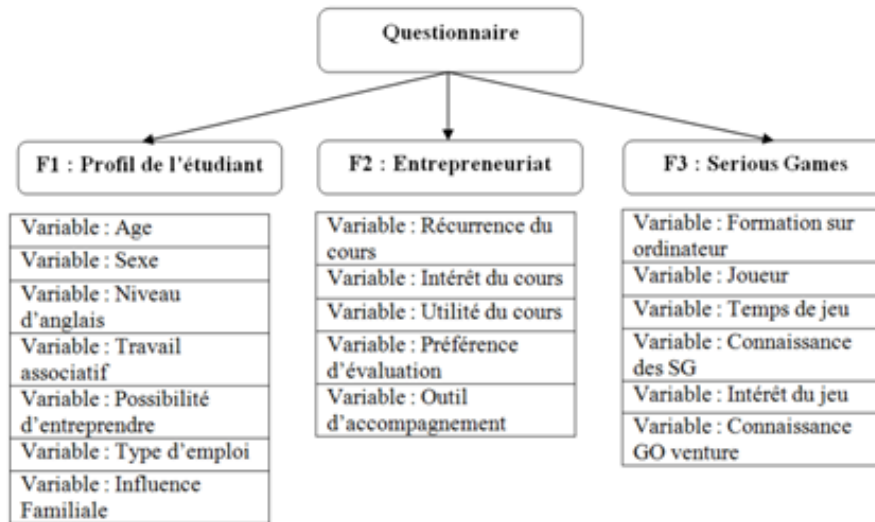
Questionnaire

F1 : Profil de l'étudiant

Variable : Age
Variable : Sexe
Variable : Niveau d'anglais
Variable : Travail associatif
Variable : Possibilité d'entreprendre
Variable : Type d'emploi
Variable : Influence Familiale

F2 : Entrepreneuriat

Variable : Récurrence du cours
Variable : Intérêt du cours
Variable : Utilité du cours
Variable : Préférence d'évaluation
Variable : Outil d'accompagnement

F3 : Serious Games

Variable : Formation sur ordinateur
Variable : Joueur
Variable : Temps de jeu
Variable : Connaissance des SG
Variable : Intérêt du jeu
Variable : Connaissance GO venture